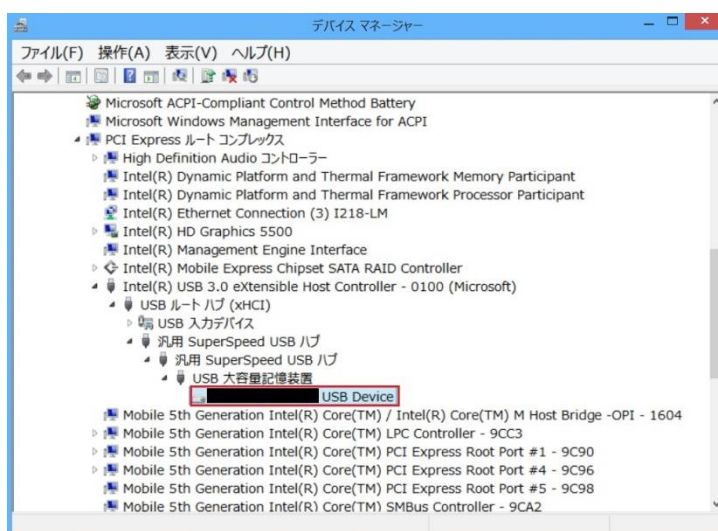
デバイス マネージャー

ファイル(F) 操作(A) 表示(V) ヘルプ(H)

Microsoft ACPI-Compliant Control Method Battery
Microsoft Windows Management Interface for ACPI
PCI Express ルート コンプレックス
High Definition Audio コントローラー
Intel(R) Dynamic Platform and Thermal Framework Memory Participant
Intel(R) Dynamic Platform and Thermal Framework Processor Participant
Intel(R) Ethernet Connection (3) I218-LM
Intel(R) HD Graphics 5500
Intel(R) Management Engine Interface
Intel(R) Mobile Express Chipset SATA RAID Controller
Intel(R) USB 3.0 eXtensible Host Controller - 0100 (Microsoft)
USB ルート ハブ (xHCI)
USB 入力デバイス
汎用 SuperSpeed USB ハブ
汎用 SuperSpeed USB ハブ
USB 大容量記憶装置
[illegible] USB Device
Mobile 5th Generation Intel(R) Core(TM) / Intel(R) Core(TM) M Host Bridge -OPI - 1604
Mobile 5th Generation Intel(R) Core(TM) LPC Controller - 9CC3
Mobile 5th Generation Intel(R) Core(TM) PCI Express Root Port #1 - 9C90
Mobile 5th Generation Intel(R) Core(TM) PCI Express Root Port #4 - 9C96
Mobile 5th Generation Intel(R) Core(TM) PCI Express Root Port #5 - 9C98
Mobile 5th Generation Intel(R) Core(TM) SMBus Controller - 9CA2